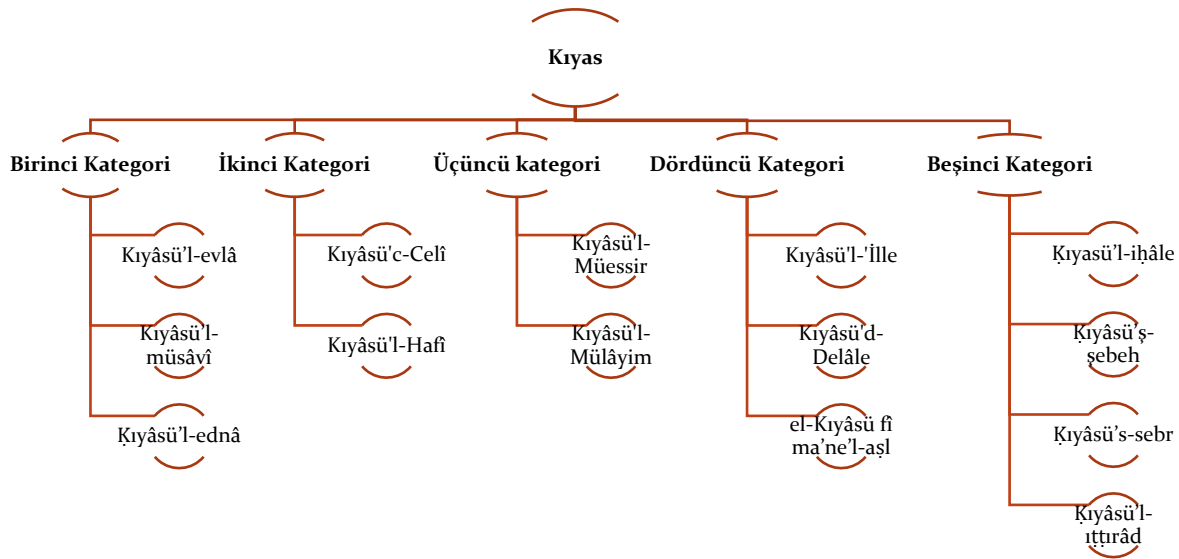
Kıyas

Birinci Kategori

Kıyâsü’l-evlâ

Kıyâsü’l-müsâvî

Ḳıyâsü’l-ednâ

İkinci Kategori

Kıyâsü'c-Celî

Kıyâsü'l-Hafî

Üçüncü kategori

Kıyâsü'l-Müessir

Kıyâsü'l-Mülâyim

Dördüncü Kategori

Kıyâsü'l-İlle

Kıyâsü'd-Delâle

el-Kıyâsü fî ma’ne’l-aṣl

Beşinci Kategori

Ḳıyasü’l-iḥâle

Ḳıyâsü’ş-şebeh

Ḳıyâsü’s-sebr

Ḳıyâsü’l-ıṭṭırâd